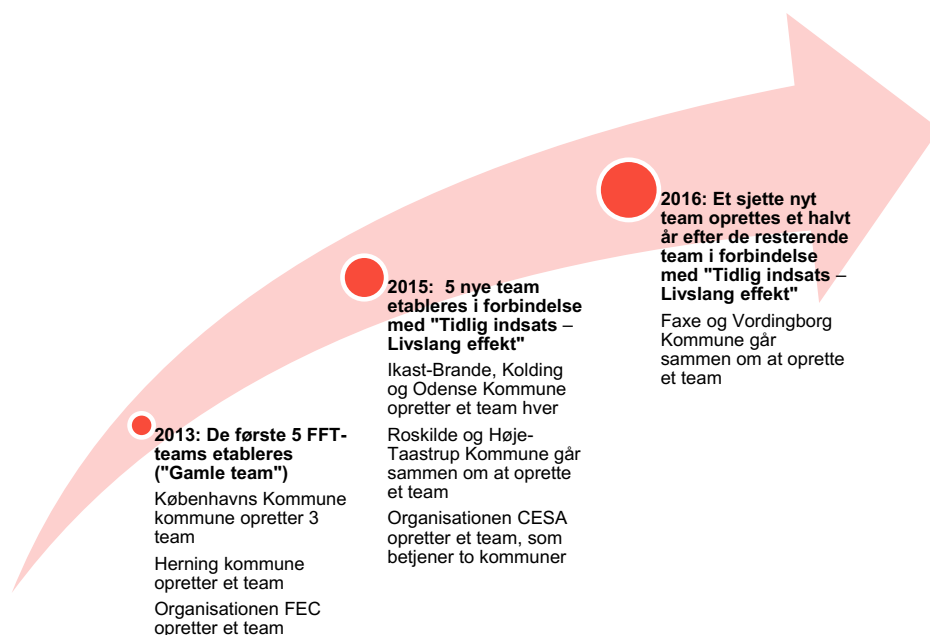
2013: De første 5 FFT-teams etableres ("Gamle team")

Københavns Kommune kommune opretter 3 team

Herning kommune opretter et team

Organisationen FEC opretter et team

2015: 5 nye team etableres i forbindelse med "Tidlig indsats – Livslang effekt"

Ikast-Brande, Kolding og Odense Kommune opretter et team hver

Roskilde og Høje-Taastrup Kommune går sammen om at oprette et team

Organisationen CESA opretter et team, som betjener to kommuner

2016: Et sjette nyt team oprettes et halvt år efter de resterende team i forbindelse med "Tidlig indsats – Livslang effekt"

Faxe og Vordingborg Kommune går sammen om at oprette et team